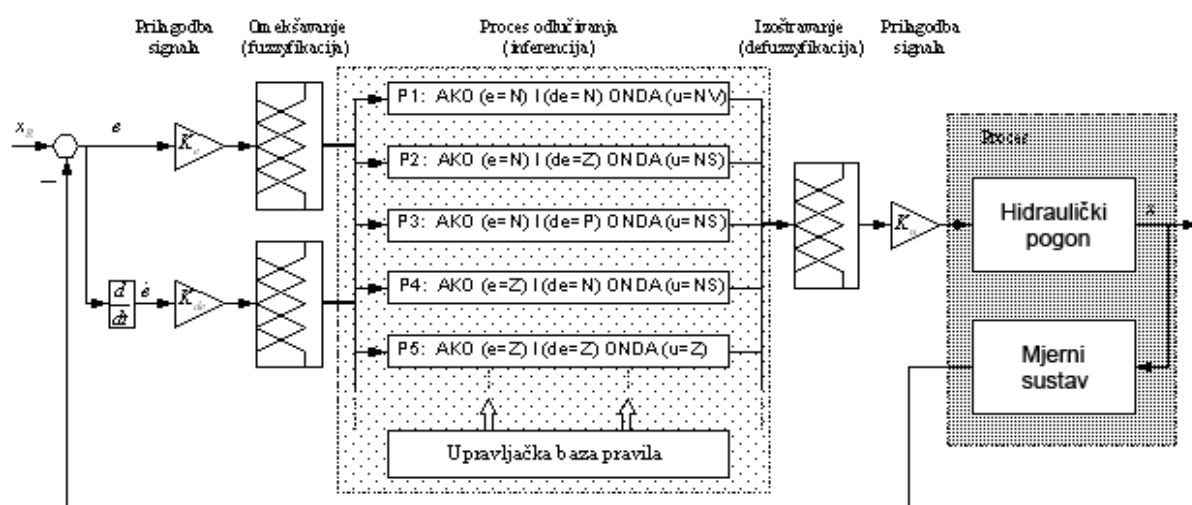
Prilagodba signala

Omekšavanje (fuzzyfikacija)

Proces odlučivanja (inferencija)

Izoštravanje (defuzzyfikacija)

Prilagodba signala

$x_R$

$e$

$K_e$

$-$

$\frac{d}{dt}$

$\dot{e}$

$K_{de}$

P1: AKO (e=N) I (de=N) ONDA (u=NV)

P2: AKO (e=N) I (de=Z) ONDA (u=NS)

P3: AKO (e=N) I (de=P) ONDA (u=NS)

P4: AKO (e=Z) I (de=N) ONDA (u=NS)

P5: AKO (e=Z) I (de=Z) ONDA (u=Z)

Upravljačka baza pravila

$K_u$

Proces

Hidraulički pogon

$x$

Mjerni sustav